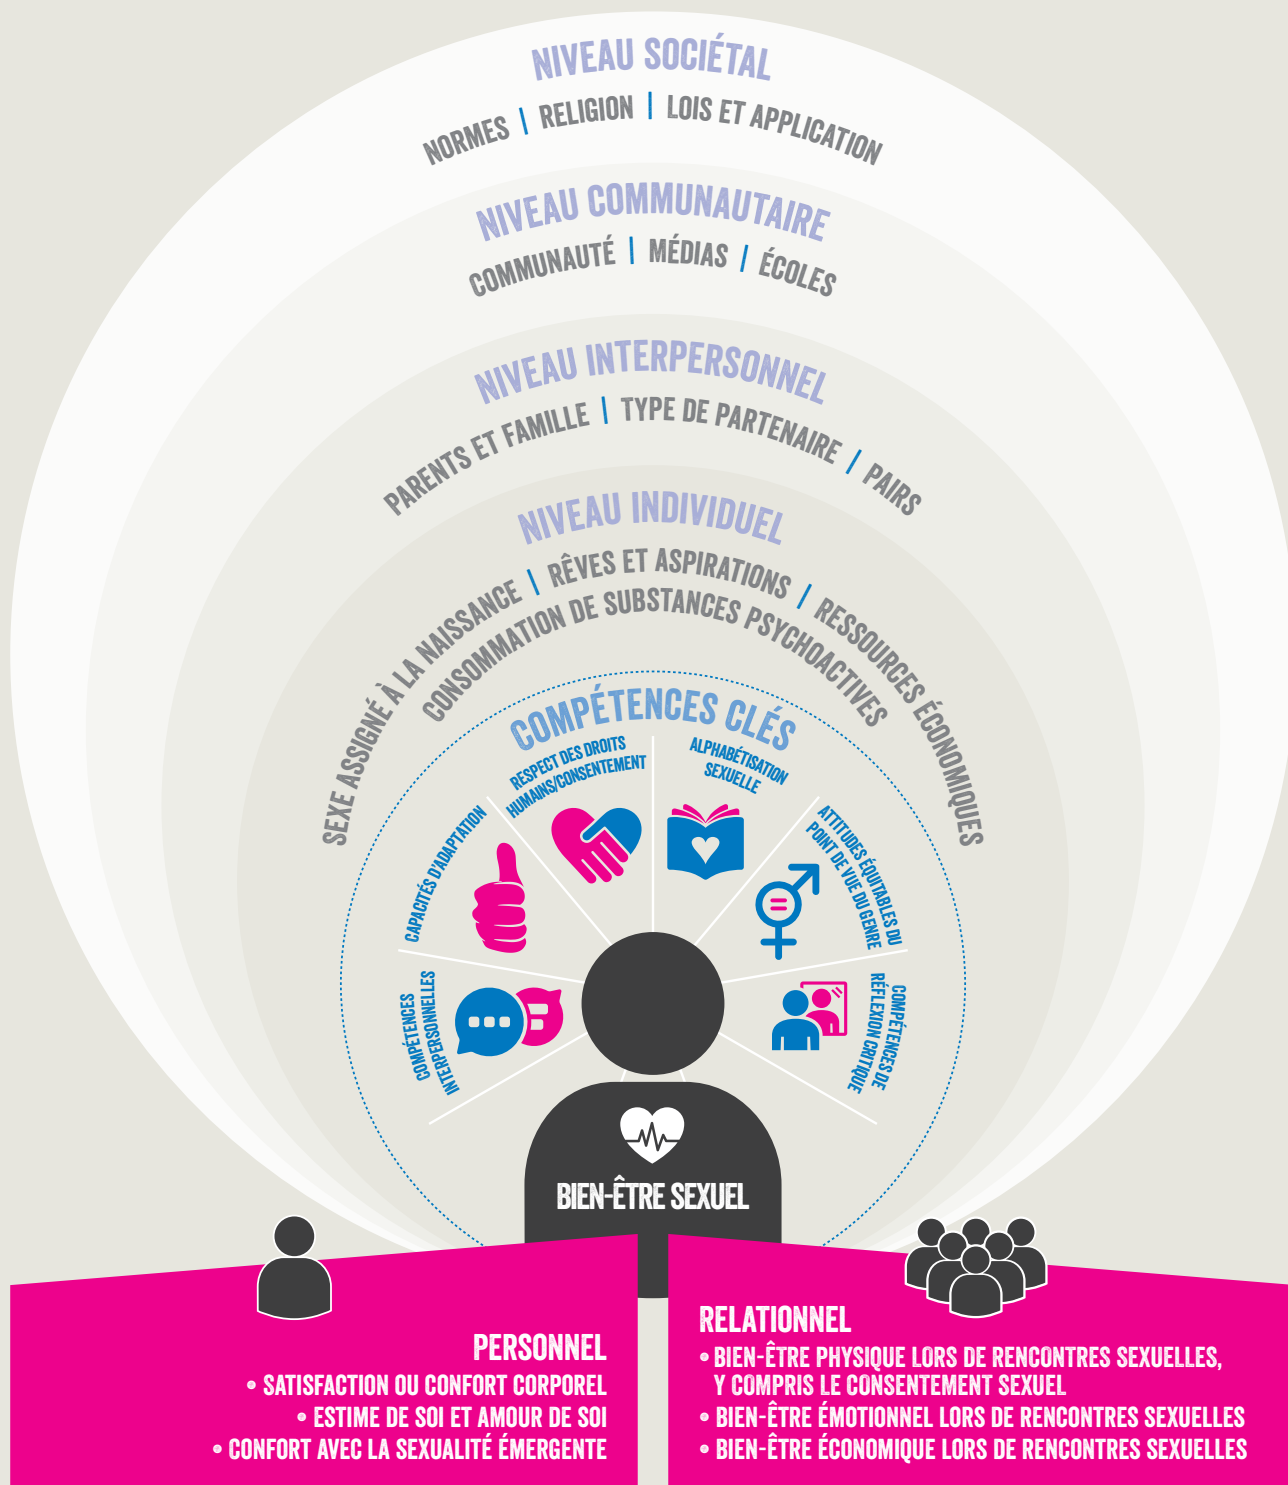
NIVEAU SOCIÉTAL
NORMES | RELIGION | LOIS ET APPLICATION

NIVEAU COMMUNAUTAIRE
COMMUNAUTÉ | MÉDIAS | ÉCOLES

NIVEAU INTERPERSONNEL
PARENTS ET FAMILLE | TYPE DE PARTENAIRE | PAIRS

NIVEAU INDIVIDUEL
SEXE ASSIGNÉ À LA NAISSANCE | RÊVES ET ASPIRATIONS | RESSOURCES ÉCONOMIQUES
CONSOMMATION DE SUBSTANCES PSYCHOACTIVES

COMPÉTENCES CLÉS
RESPECT DES DROITS HUMAINS/CONSENTEMENT
ALPHABÉTISATION SEXUELLE
ATTITUDES ÉQUITABLES DU POINT DE VUE DU GENRE
COMPÉTENCES DE RÉFLEXION CRITIQUE
CAPACITÉS D'ADAPTATION
COMPÉTENCES INTERPERSONNELLES

BIEN-ÊTRE SEXUEL

PERSONNEL
• SATISFACTION OU CONFORT CORPOREL
• ESTIME DE SOI ET AMOUR DE SOI
• CONFORT AVEC LA SEXUALITÉ ÉMERGENTE

RELATIONNEL
• BIEN-ÊTRE PHYSIQUE LORS DE RENCONTRES SEXUELLES, Y COMPRIS LE CONSENTEMENT SEXUEL
• BIEN-ÊTRE ÉMOTIONNEL LORS DE RENCONTRES SEXUELLES
• BIEN-ÊTRE ÉCONOMIQUE LORS DE RENCONTRES SEXUELLES